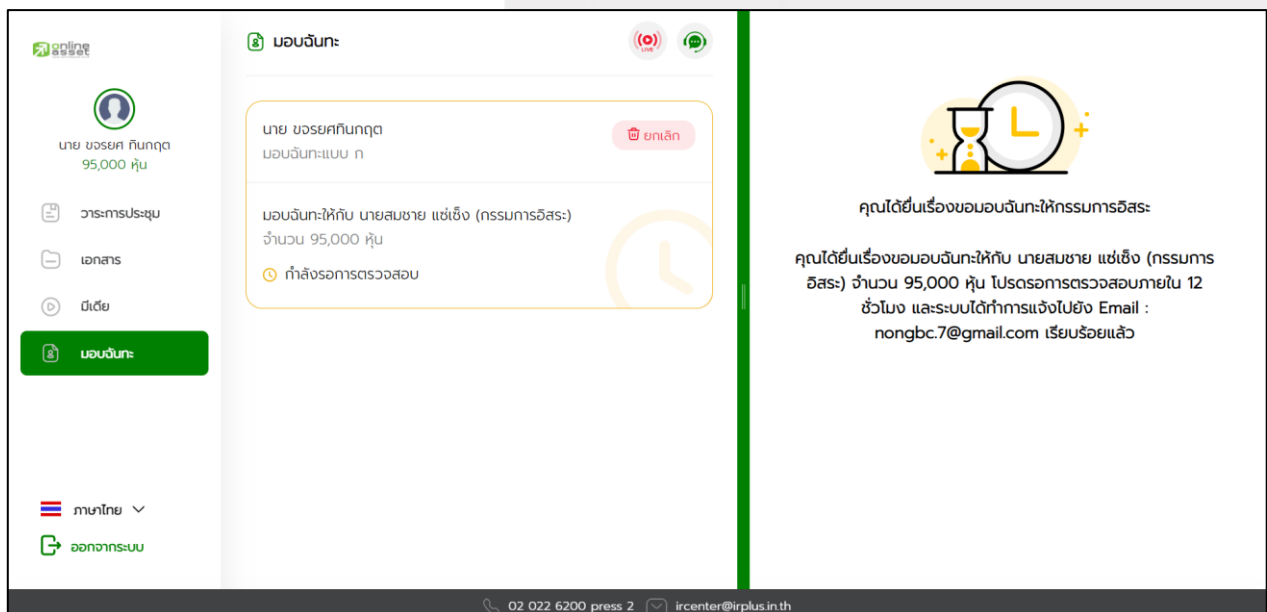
online asset

นาย ขจรยศ ทินกฤต
95,000 หุ้น

วาระการประชุม

เอกสาร

มีเดีย

มอบฉันทะ

ภาษาไทย

ออกจากระบบ

มอบฉันทะ

LIVE

นาย ขจรยศทินกฤต
มอบฉันทะแบบ ก

ยกเลิก

มอบฉันทะให้กับ นายสมชาย แซ่เซ็ง (กรรมการอิสระ)
จำนวน 95,000 หุ้น

กำลังรอการตรวจสอบ

คุณได้ยื่นเรื่องขอมอบฉันทะให้กรรมการอิสระ

คุณได้ยื่นเรื่องขอมอบฉันทะให้กับ นายสมชาย แซ่เซ็ง (กรรมการอิสระ) จำนวน 95,000 หุ้น โปรดรอการตรวจสอบภายใน 12 ชั่วโมง และระบบได้ทำการแจ้งไปยัง Email : nongbc.7@gmail.com เรียบร้อยแล้ว

02 022 6200 press 2   ircenter@irplus.in.th